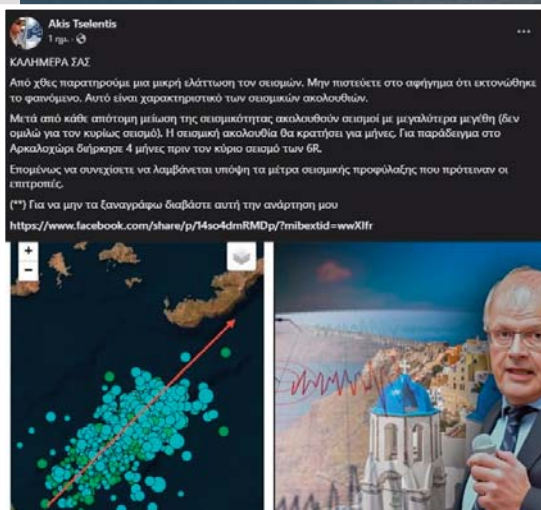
Akis Tselentis
1 ημ. · 

ΚΑΛΗΜΕΡΑ ΣΑΣ

Από χθες παρατηρούμε μια μικρή ελάττωση των σεισμών. Μην πιστεύετε στο αφήγημα ότι εκτονώθηκε το φαινόμενο. Αυτό είναι χαρακτηριστικό των σεισμικών ακολουθιών.

Μετά από κάθε απότομη μείωση της σεισμικότητας ακολουθούν σεισμοί με μεγαλύτερα μεγέθη (δεν ομιλώ για τον κυρίως σεισμό). Η σεισμική ακολουθία θα κρατήσει για μήνες. Για παράδειγμα στο Αρκαλοχώρι διήρκησε 4 μήνες πριν τον κύριο σεισμό των 6R.

Επομένως να συνεχίσετε να λαμβάνεται υπόψη τα μέτρα σεισμικής προφύλαξης που πρότειναν οι επιτροπές.

(**) Για να μην τα ξαναγράφω διαβάστε αυτή την ανάρτηση μου

https://www.facebook.com/share/p/14so4dmRMDp/?mibextid=wwXIfr

+
−